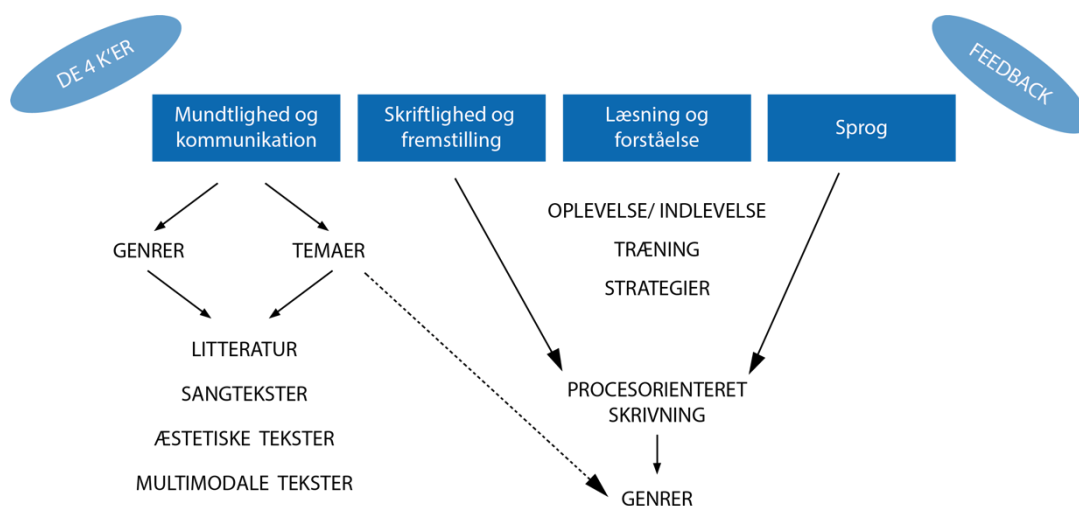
DE 4 K'ER

FEEDBACK

Mundtlighed og kommunikation

Skriftlighed og fremstilling

Læsning og forståelse

Sprog

GENRER

TEMAER

OPLEVELSE/ INDLEVELSE

TRÆNING

STRATEGIER

LITTERATUR

SANGTEKSTER

ÆSTETISKE TEKSTER

MULTIMODALE TEKSTER

PROCESORIENTERET SKRIVNING

GENRER